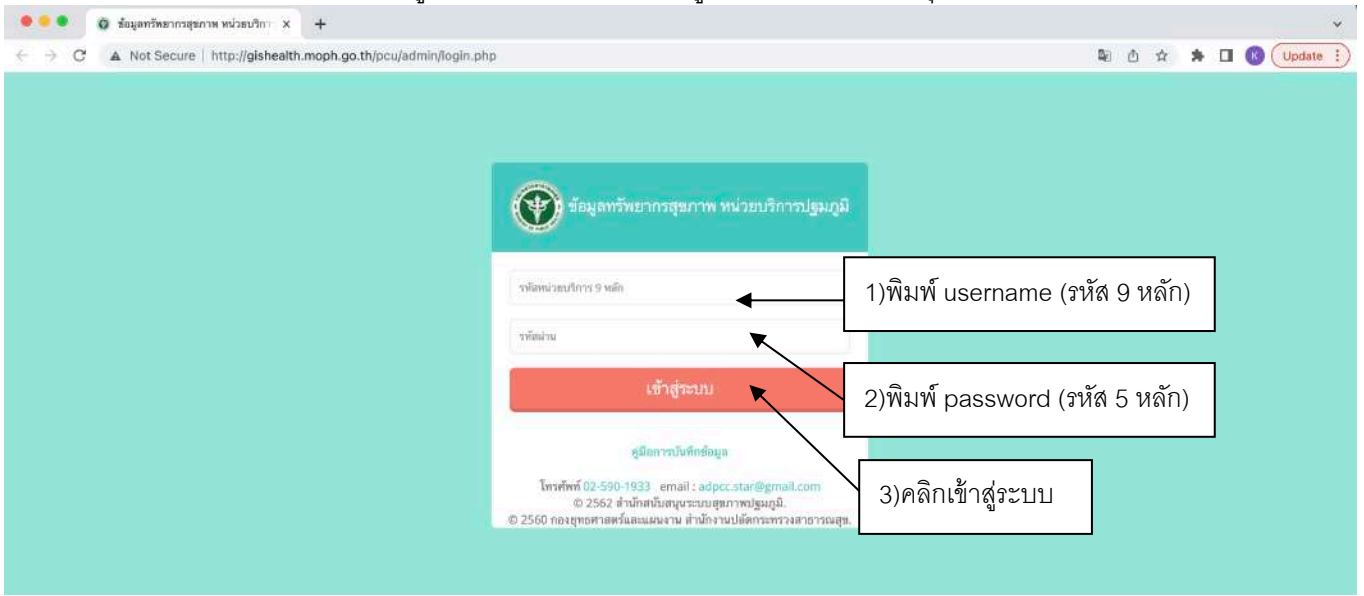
ข้อมูลทรัพยากรสุขภาพ หน่วยบริกา ×
+
Not Secure | http://gishealth.moph.go.th/pcu/admin/login.php
Update

ข้อมูลทรัพยากรสุขภาพ หน่วยบริการปฐมภูมิ

รหัสหน่วยบริการ 9 หลัก
รหัสผ่าน
เข้าสู่ระบบ

คู่มือการบันทึกข้อมูล

โทรศัพท์ 02-590-1933 email : adpcc.star@gmail.com
© 2562 สำนักสนับสนุนระบบสุขภาพปฐมภูมิ.
© 2560 กองยุทธศาสตร์และแผนงาน สำนักงานปลัดกระทรวงสาธารณสุข.

1)พิมพ์ username (รหัส 9 หลัก)

2)พิมพ์ password (รหัส 5 หลัก)

3)คลิกเข้าสู่ระบบ